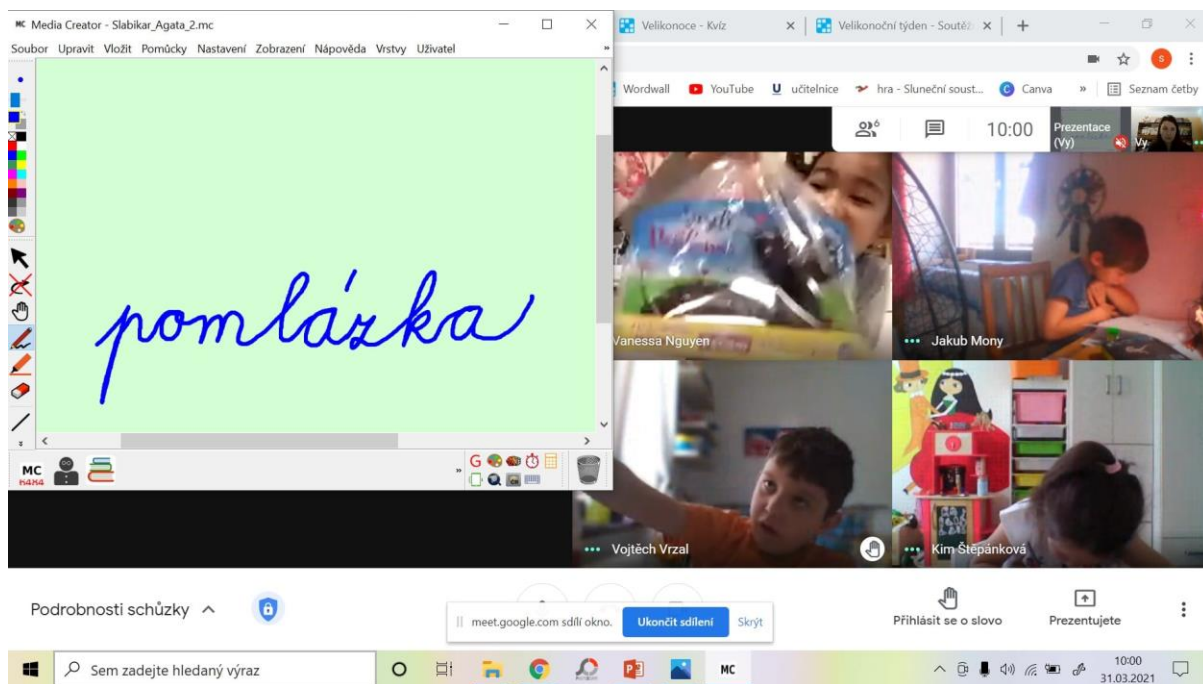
MC Media Creator - Slabikar_Agata_2.mc

Soubor Upravit Vložit Pomůcky Nastavení Zobrazení Nápověda Vrstvy Uživatel

pomlázka

MC

Velikonoce - Kvíz

Velikonoční týden - Soutěž

Wordwall YouTube učitelnice hra - Sluneční soust... Canva » Seznam četby

6

10:00

Prezentace (Vy)

Vanessa Nguyen

Jakub Mony

Vojtěch Vrzal

Kim Štěpánková

Podrobnosti schůzky

meet.google.com sdílí okno. Ukončit sdílení Skrýt

Přihlásit se o slovo

Prezentujete

Sem zadejte hledaný výraz

MC

10:00
31.03.2021